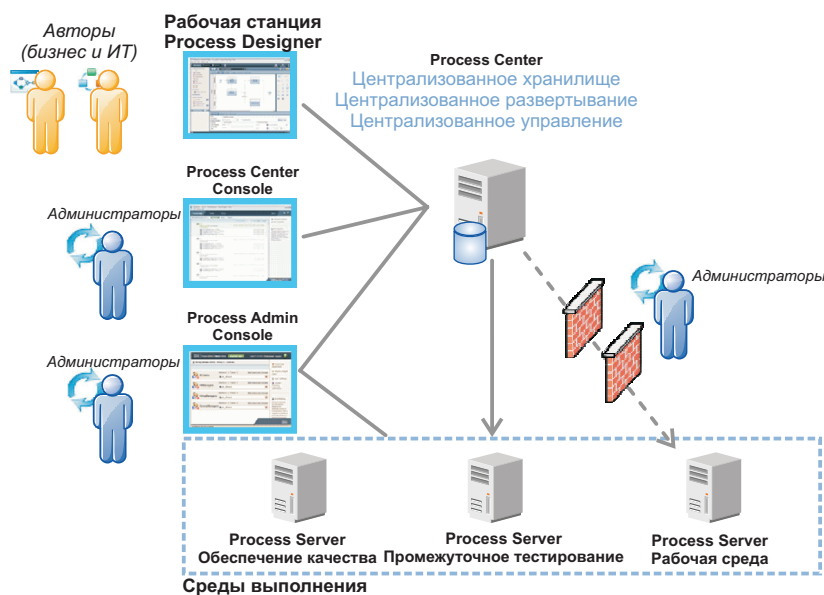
Авторы
(бизнес и ИТ)

Рабочая станция
Process Designer

Process Center
Централизованное хранилище
Централизованное развертывание
Централизованное управление

Process Center
Console

Администраторы

Администраторы

Process Admin
Console

Администраторы

Process Server
Обеспечение качества

Process Server
Промежуточное тестирование

Process Server
Рабочая среда

Среды выполнения